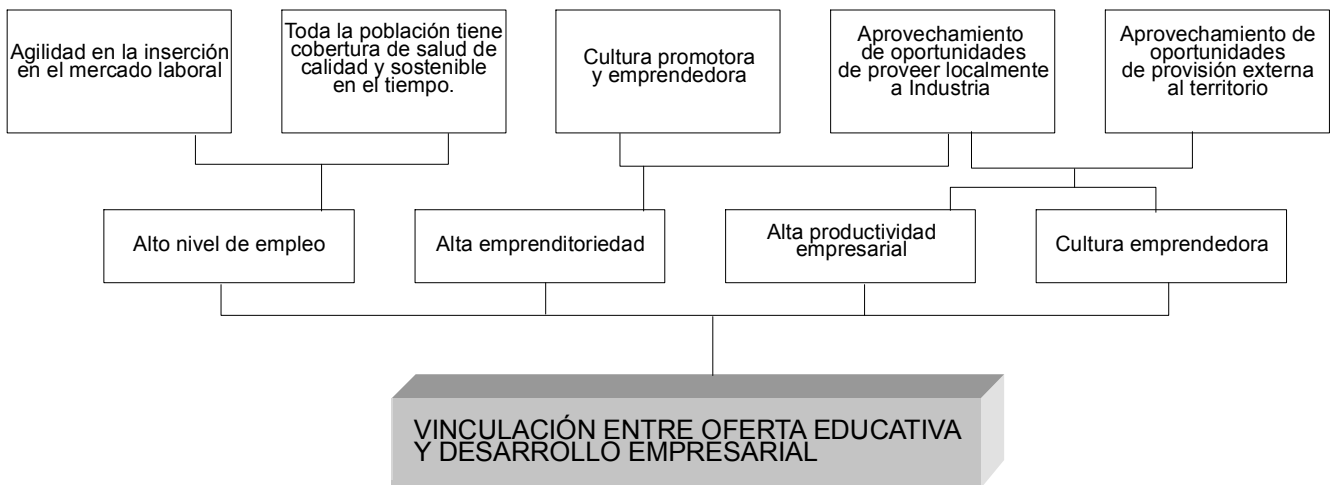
Agilidad en la inserción en el mercado laboral

Toda la población tiene cobertura de salud de calidad y sostenible en el tiempo.

Cultura promotora y emprendedora

Aprovechamiento de oportunidades de proveer localmente a Industria

Aprovechamiento de oportunidades de provisión externa al territorio

Alto nivel de empleo

Alta emprenditoriedad

Alta productividad empresarial

Cultura emprendedora

VINCULACIÓN ENTRE OFERTA EDUCATIVA Y DESARROLLO EMPRESARIAL